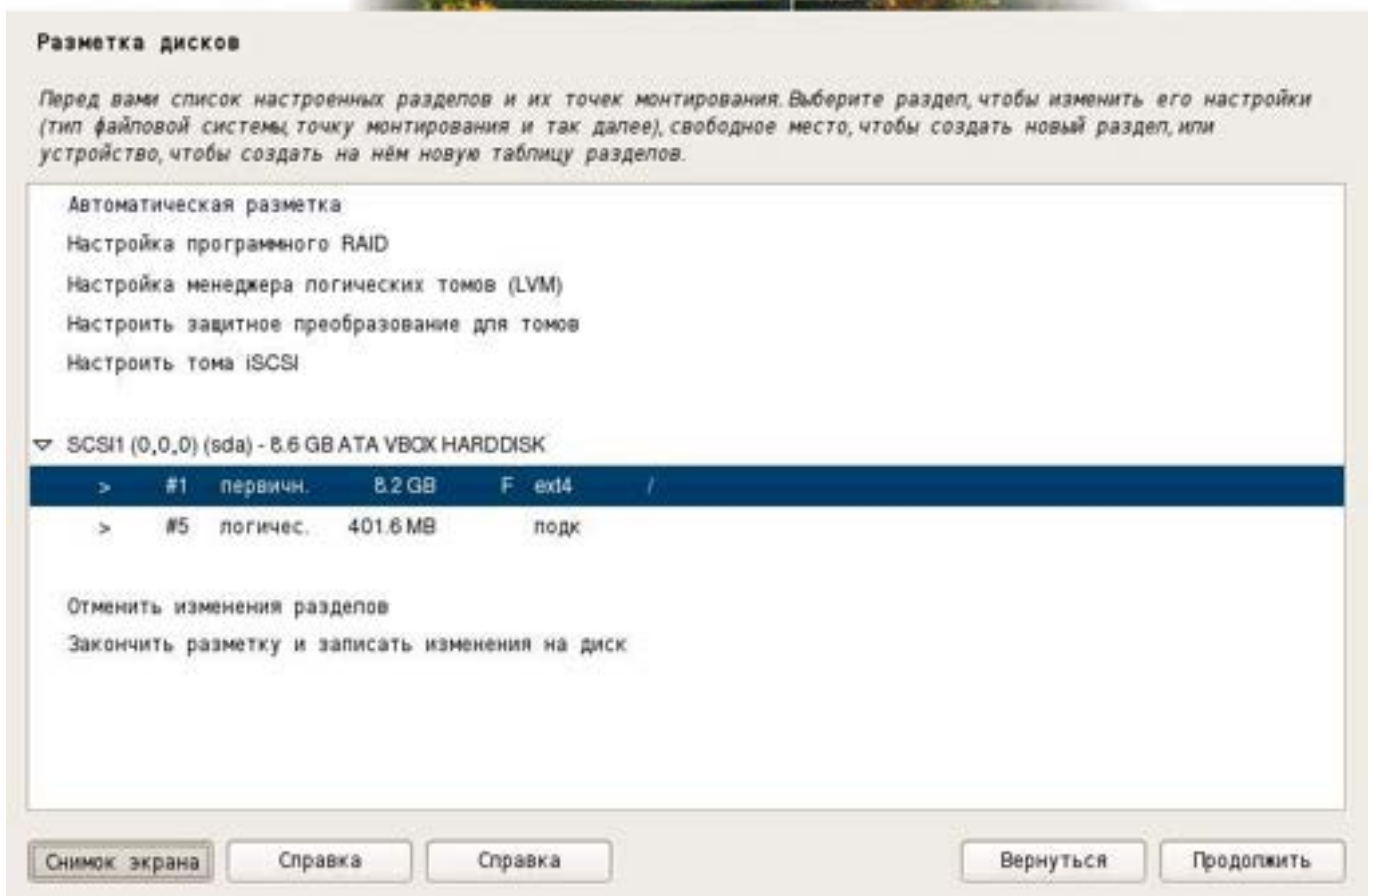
Разметка дисков

Перед вами список настроенных разделов и их точек монтирования. Выберите раздел, чтобы изменить его настройки (тип файловой системы, точку монтирования и так далее), свободное место, чтобы создать новый раздел, или устройство, чтобы создать на нём новую таблицу разделов.

Автоматическая разметка
Настройка программного RAID
Настройка менеджера логических томов (LVM)
Настроить защитное преобразование для томов
Настроить тома iSCSI

SCSI1 (0,0,0) (sda) - 8.6 GB ATA VBOX HARDDISK
> #1 первичн. 8.2 GB F ext4 /
> #5 логичес. 401.6 MB подк

Отменить изменения разделов
Закончить разметку и записать изменения на диск

Снимок экрана | Справка | Справка | Вернуться | Продолжить